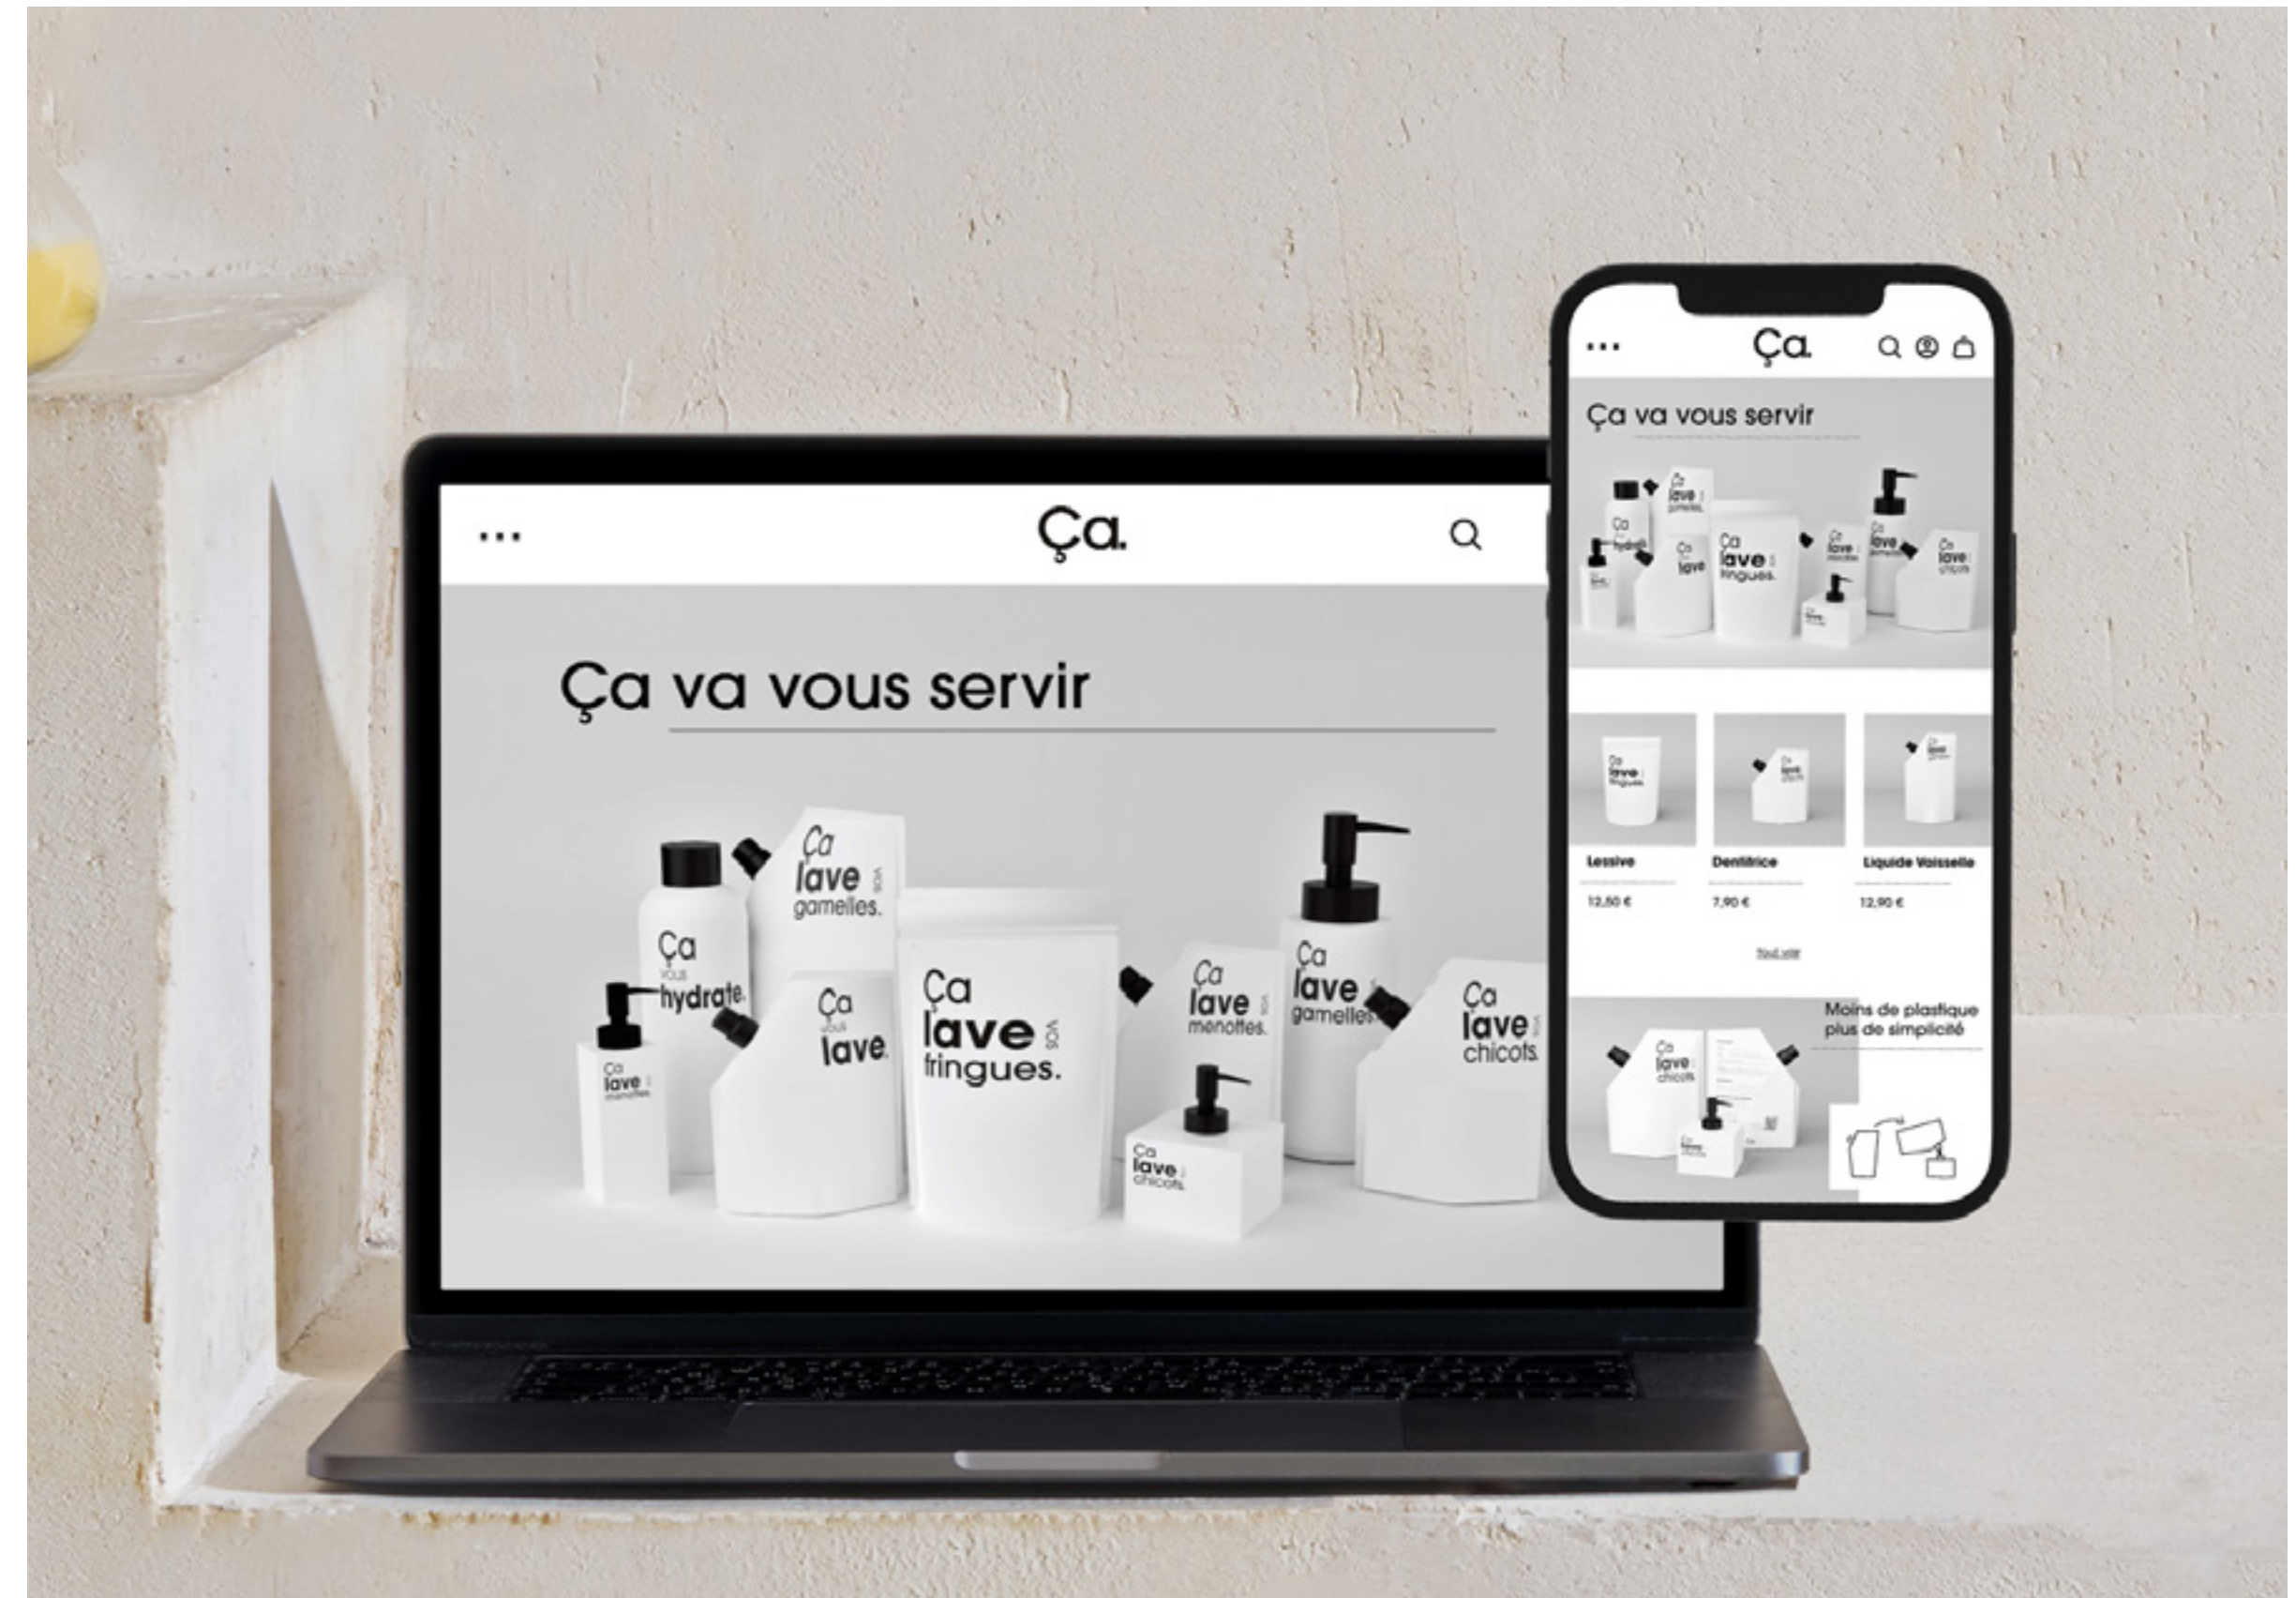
...

Ça.

Ça va vous servir

Ça lave vos gamelles.

Ça vous hydrate.

Ça lave vos menottes.

Ça vous lave.

Ça lave vos fringues.

Ça lave vos menottes.

Ça lave vos gamelles.

Ça lave vos chicots.

Ça lave vos chicots.

...

Ça.

Ça va vous servir

Lessive

12,50 €

Dentifrice

7,90 €

Liquide Vaisselle

12,90 €

Tout voir

Moins de plastique plus de simplicité